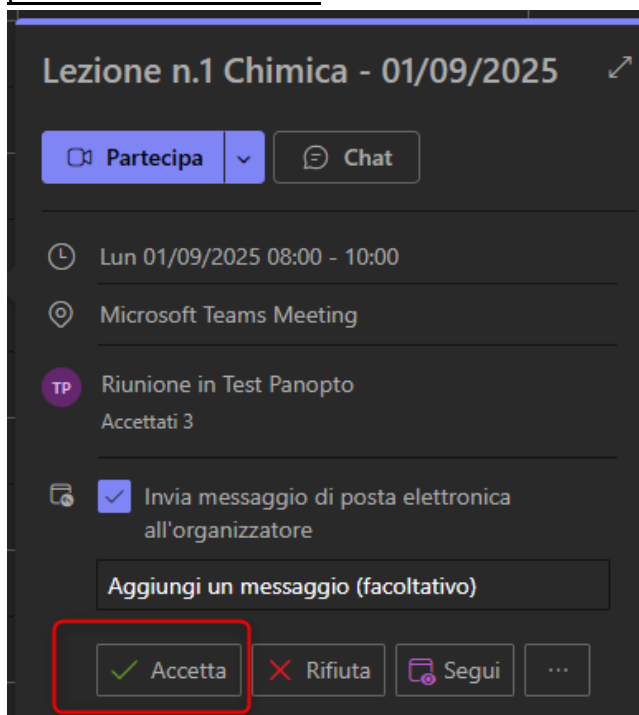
Lezione n.1 Chimica - 01/09/2025

Partecipa

Chat

Lun 01/09/2025 08:00 - 10:00

Microsoft Teams Meeting

TP

Riunione in Test Panopto

Accettati 3

Invia messaggio di posta elettronica all'organizzatore

Aggiungi un messaggio (facoltativo)

Accetta

Rifiuta

Segui

...